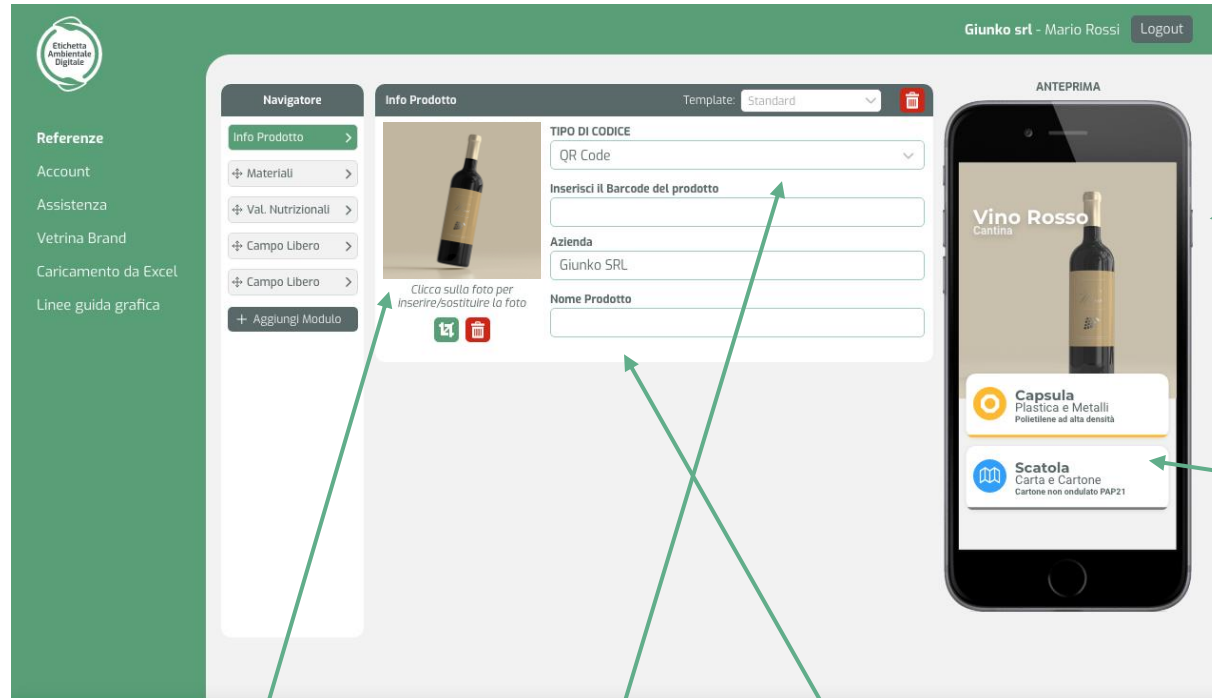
Etichetta Ambientale Digitale

Giunko srl - Mario Rossi
Logout

Referenze
Account
Assistenza
Vetrina Brand
Caricamento da Excel
Linee guida grafica

Navigatore
Info Prodotto
Materiali
Val. Nutrizionali
Campo Libero
Campo Libero
+ Aggiungi Modulo

Info Prodotto
Template: Standard

Clicca sulla foto per inserire/sostituire la foto

TIPO DI CODICE
QR Code
Inserisci il Barcode del prodotto
Azienda
Giunko SRL
Nome Prodotto

ANTEPRIMA
Vino Rosso
Cantina
Capsula
Plastica e Metalli
Polietilene ad alta densità
Scatola
Carta e Cartone
Cartone non ondulato PAP21